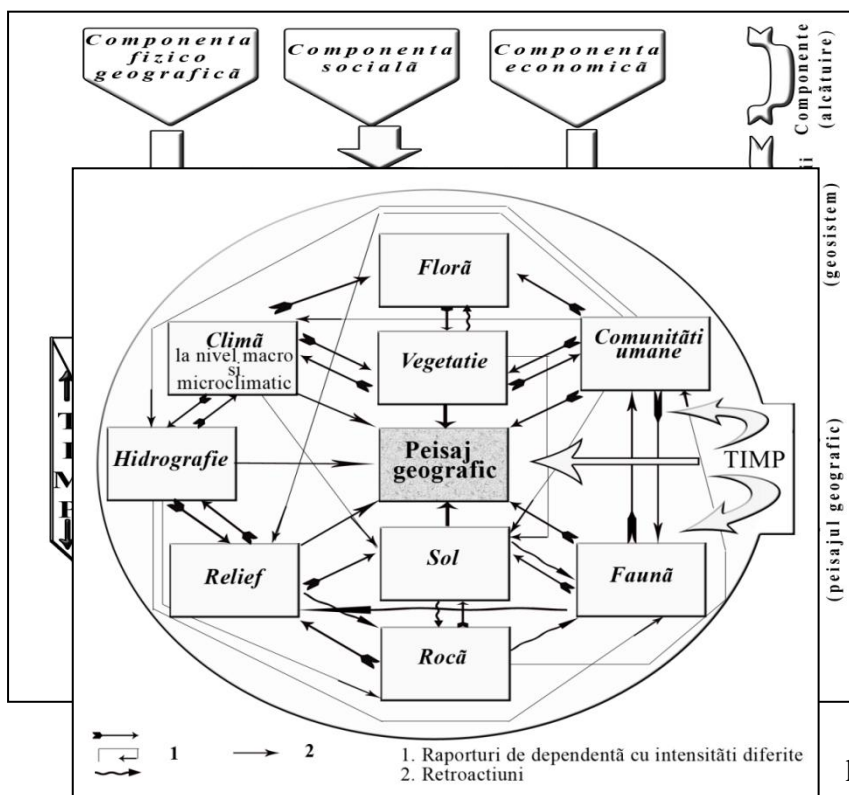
Componenta fizico geografică

Componenta socială

Componenta economică

Componente (alcătuire)

(geosistem)

(peisajul geografic)

T I M P

Floră

Climă la nivel macro și microclimatic

Vegetatie

Comunităti umane

Hidrografie

Peisaj geografic

TIMP

Relief

Sol

Faună

Rocă

1

2

1. Raporturi de dependentă cu intensităti diferite
2. Retroactiuni